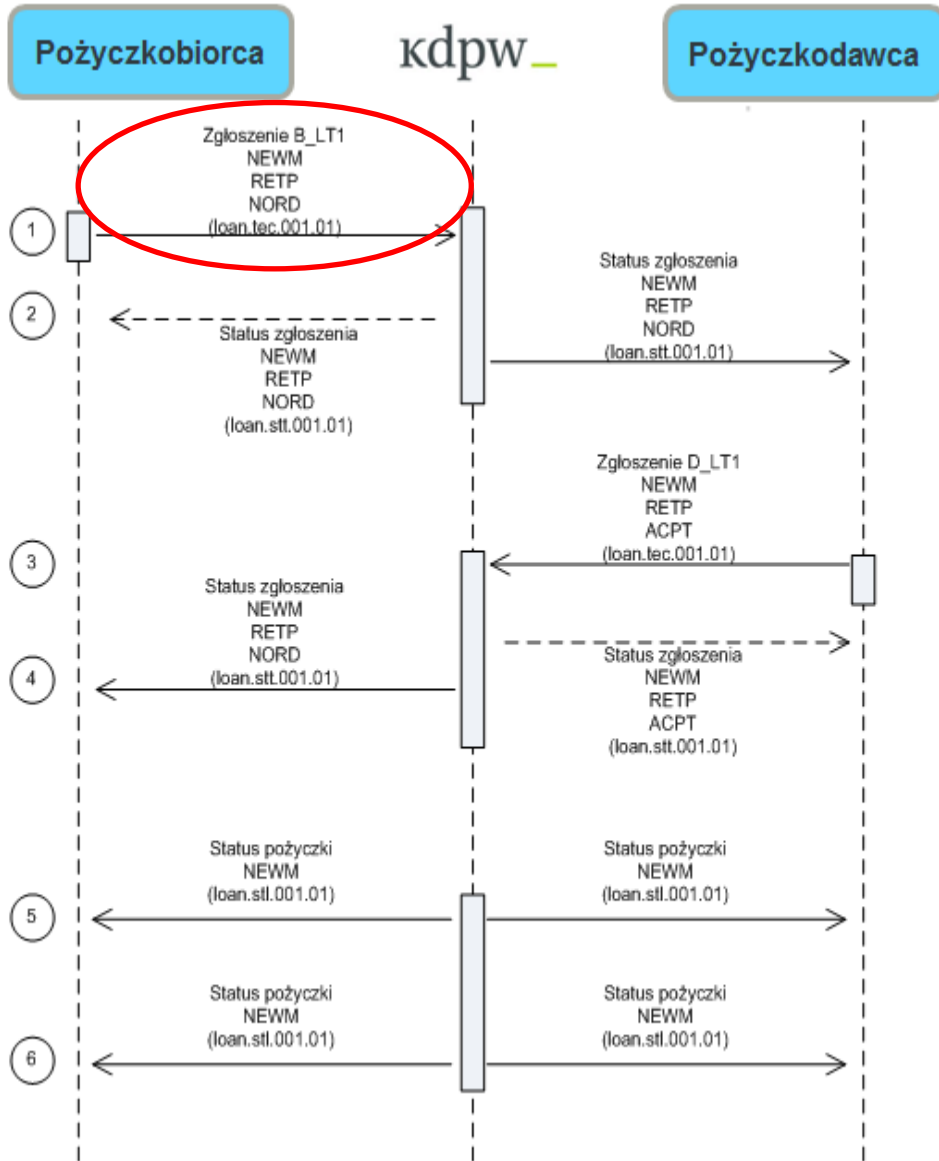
Pożyczkobiorca

kdpw_

Pożyczkodawca

Zgłoszenie B_LT1
NEWM
RETP
NORD
(loan.tec.001.01)

1

Status zgłoszenia
NEWM
RETP
NORD
(loan.stt.001.01)

2

Status zgłoszenia
NEWM
RETP
NORD
(loan.stt.001.01)

Zgłoszenie D_LT1
NEWM
RETP
ACPT
(loan.tec.001.01)

3

Status zgłoszenia
NEWM
RETP
NORD
(loan.stt.001.01)

4

Status zgłoszenia
NEWM
RETP
ACPT
(loan.stt.001.01)

Status pożyczki
NEWM
(loan.stl.001.01)

Status pożyczki
NEWM
(loan.stl.001.01)

5

Status pożyczki
NEWM
(loan.stl.001.01)

Status pożyczki
NEWM
(loan.stl.001.01)

6